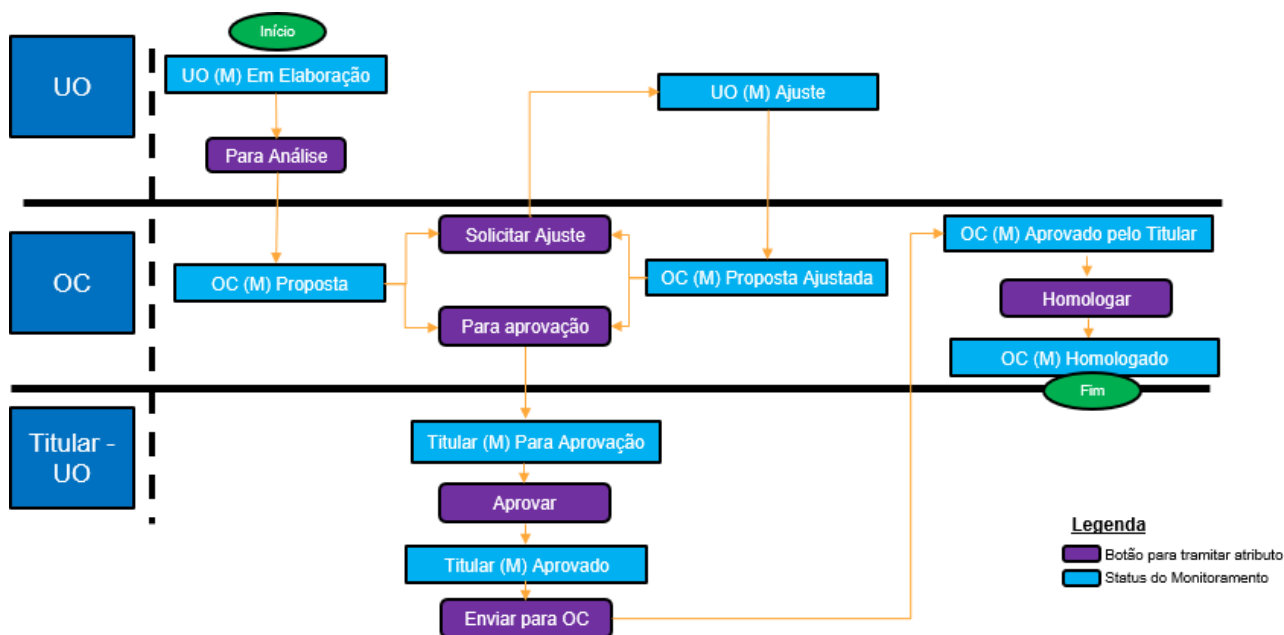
UO

OC

Titular - UO

Início

UO (M) Em Elaboração

Para Análise

UO (M) Ajuste

Solicitar Ajuste

OC (M) Proposta

OC (M) Proposta Ajustada

Para aprovação

OC (M) Aprovado pelo Titular

Homologar

OC (M) Homologado

Fim

Titular (M) Para Aprovação

Aprovar

Titular (M) Aprovado

Enviar para OC

Legenda

Botão para tramitar atributo

Status do Monitoramento